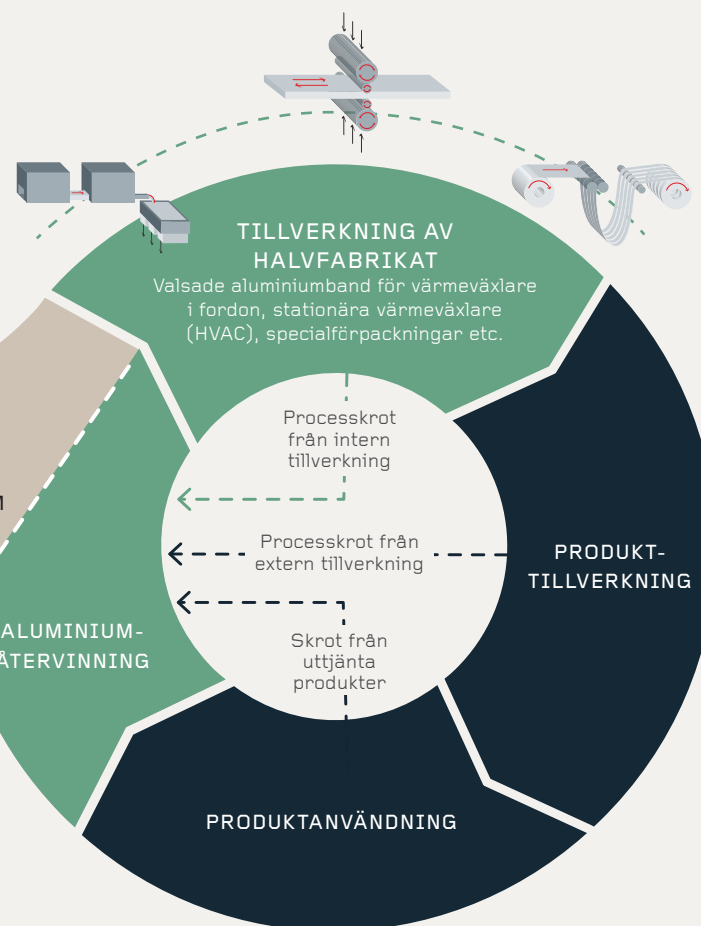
TILLVERKNING AV HALVFABRIKAT
Valsade aluminiumband för värmeväxlare i fordon, stationära värmeväxlare (HVAC), specialförpackningar etc.

Processkrot från intern tillverkning

Processkrot från extern tillverkning

Skrot från uttjänta produkter

PRODUKT-TILLVERKNING

PRODUKTANVÄNDNING

ALUMINIUM-
ÅTERVINNING

n